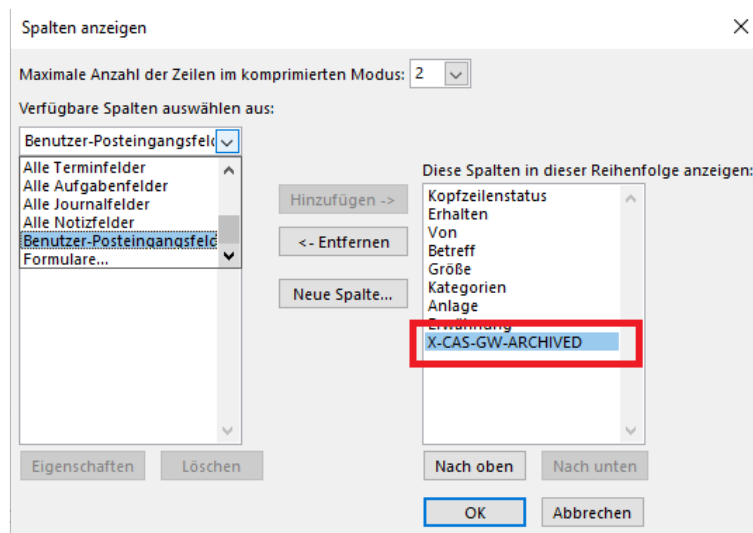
Spalten anzeigen

Maximale Anzahl der Zeilen im komprimierten Modus: 2

Verfügbare Spalten auswählen aus:

Benutzer-Posteingangsfeld

Alle Terminfelder
Alle Aufgabenfelder
Alle Journalfelder
Alle Notizfelder
Benutzer-Posteingangsfeld
Formulare...

Hinzufügen ->

<- Entfernen

Neue Spalte...

Diese Spalten in dieser Reihenfolge anzeigen:

Kopfzeilenstatus
Erhalten
Von
Betreff
Größe
Kategorien
Anlage
Erwähnung
X-CAS-GW-ARCHIVED

Eigenschaften

Löschen

Nach oben

Nach unten

OK

Abbrechen